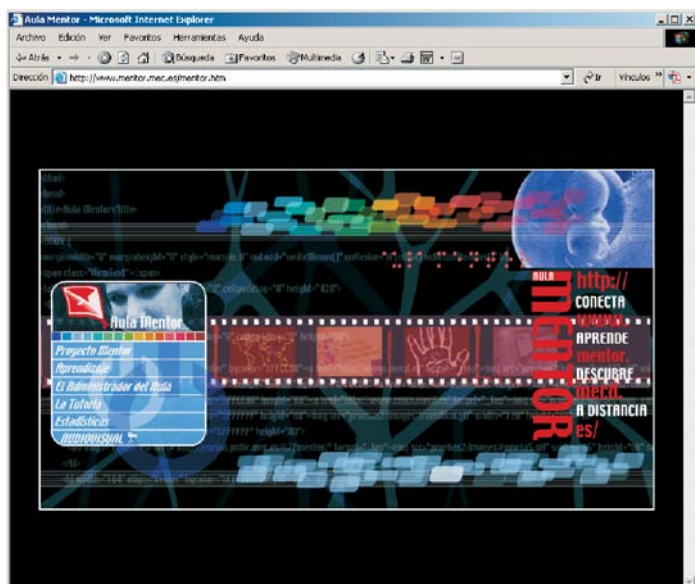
Aula Mentor - Microsoft Internet Explorer

Archivo Edición Ver Favoritos Herramientas Ayuda

Atrás Búsqueda Favoritos Multimedia

Dirección http://www.mentor.mec.es/mentor.htm

Ir Vínculos

Aula Mentor

Proyecto Mentor
Aprendizaje
El Administrador del Aula
La Tutoría
Estadísticas
AUDIOVISUAL

AULA
MENTOR

http://
CONECTA
www.
APRENDE
mentor.
DESCUBRE
mecd.
A DISTANCIA
es/